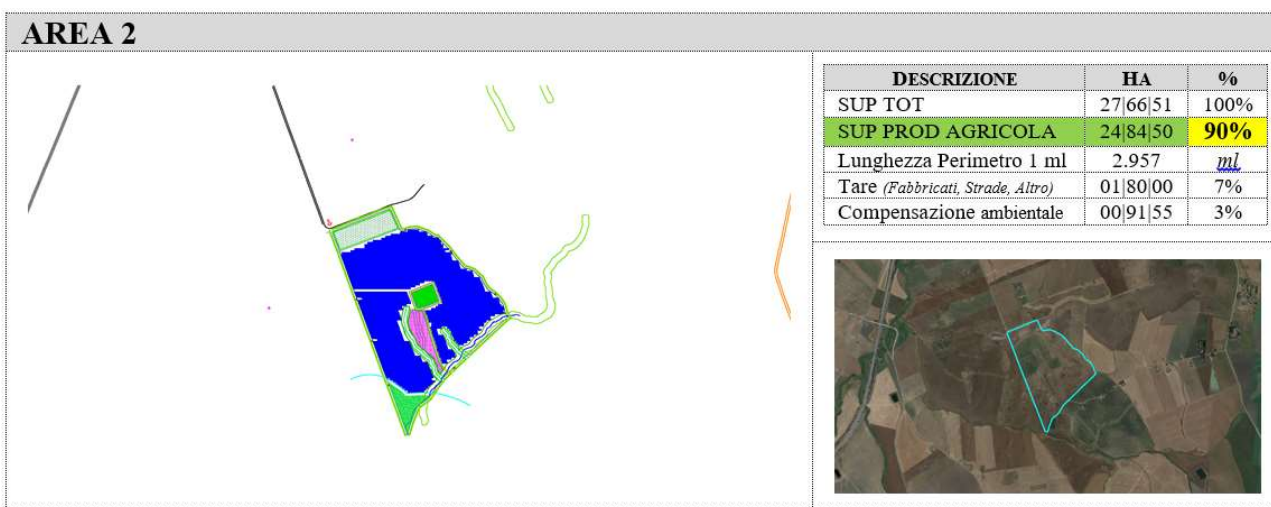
AREA 2

| DESCRIZIONE | HA | % |
|---|---|---|
| SUP TOT | 27\|66\|51 | 100% |
| SUP PROD AGRICOLA | 24\|84\|50 | 90% |
| Lunghezza Perimetro 1 ml | 2.957 | ml |
| Tare (Fabbricati, Strade, Altro) | 01\|80\|00 | 7% |
| Compensazione ambientale | 00\|91\|55 | 3% |